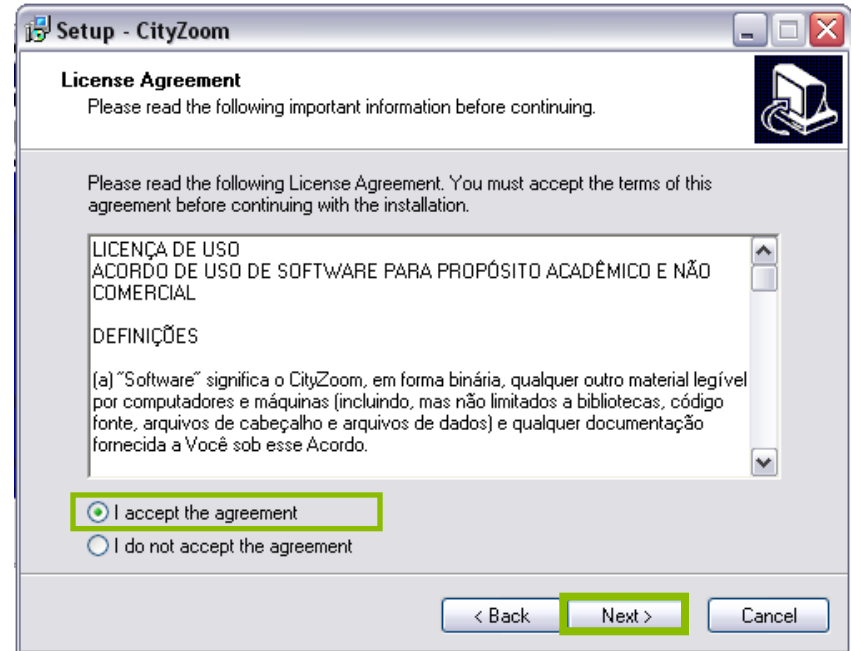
Setup - CityZoom

License Agreement
Please read the following important information before continuing.

Please read the following License Agreement. You must accept the terms of this agreement before continuing with the installation.

LICENÇA DE USO
ACORDO DE USO DE SOFTWARE PARA PROPÓSITO ACADÊMICO E NÃO COMERCIAL

DEFINIÇÕES

(a) "Software" significa o CityZoom, em forma binária, qualquer outro material legível por computadores e máquinas (incluindo, mas não limitados a bibliotecas, código fonte, arquivos de cabeçalho e arquivos de dados) e qualquer documentação fornecida a Você sob esse Acordo.

I accept the agreement
I do not accept the agreement

< Back
Next >
Cancel